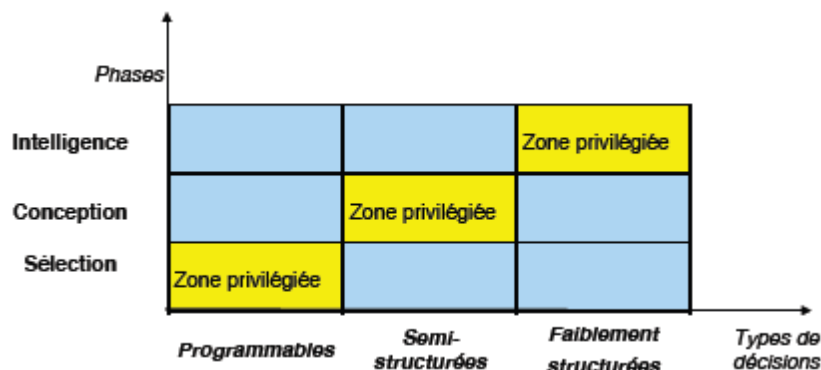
Phases

| | Programmables | Semi-structurées | Faiblement structurées |
|---|---|---|---|
| Intelligence | | | Zone privilégiée |
| Conception | | Zone privilégiée | |
| Sélection | Zone privilégiée | | |

Types de décisions